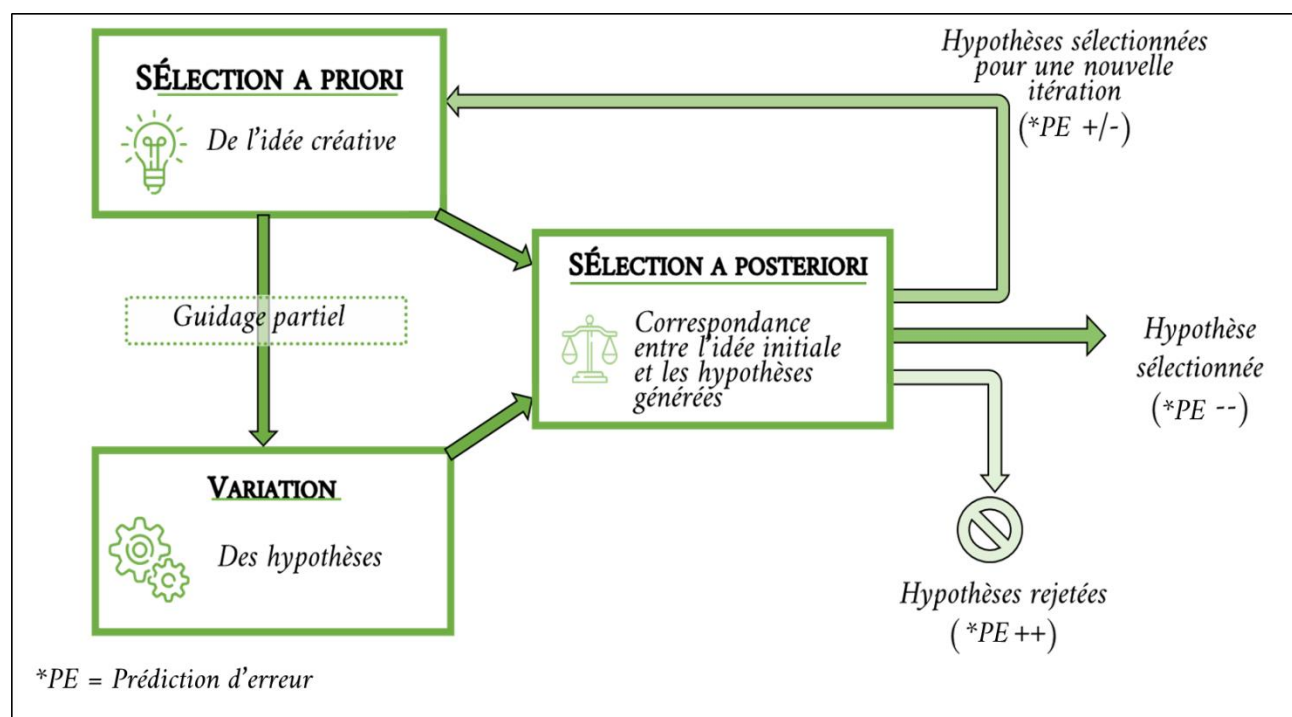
SÉLECTION A PRIORI

De l'idée créative

Hypothèses sélectionnées pour une nouvelle itération
(*PE +/-)

Guidage partiel

SÉLECTION A POSTERIORI

Correspondance entre l'idée initiale et les hypothèses générées

Hypothèse sélectionnée
(*PE --)

VARIATION

Des hypothèses

Hypothèses rejetées
(*PE ++)

*PE = Prédiction d'erreur